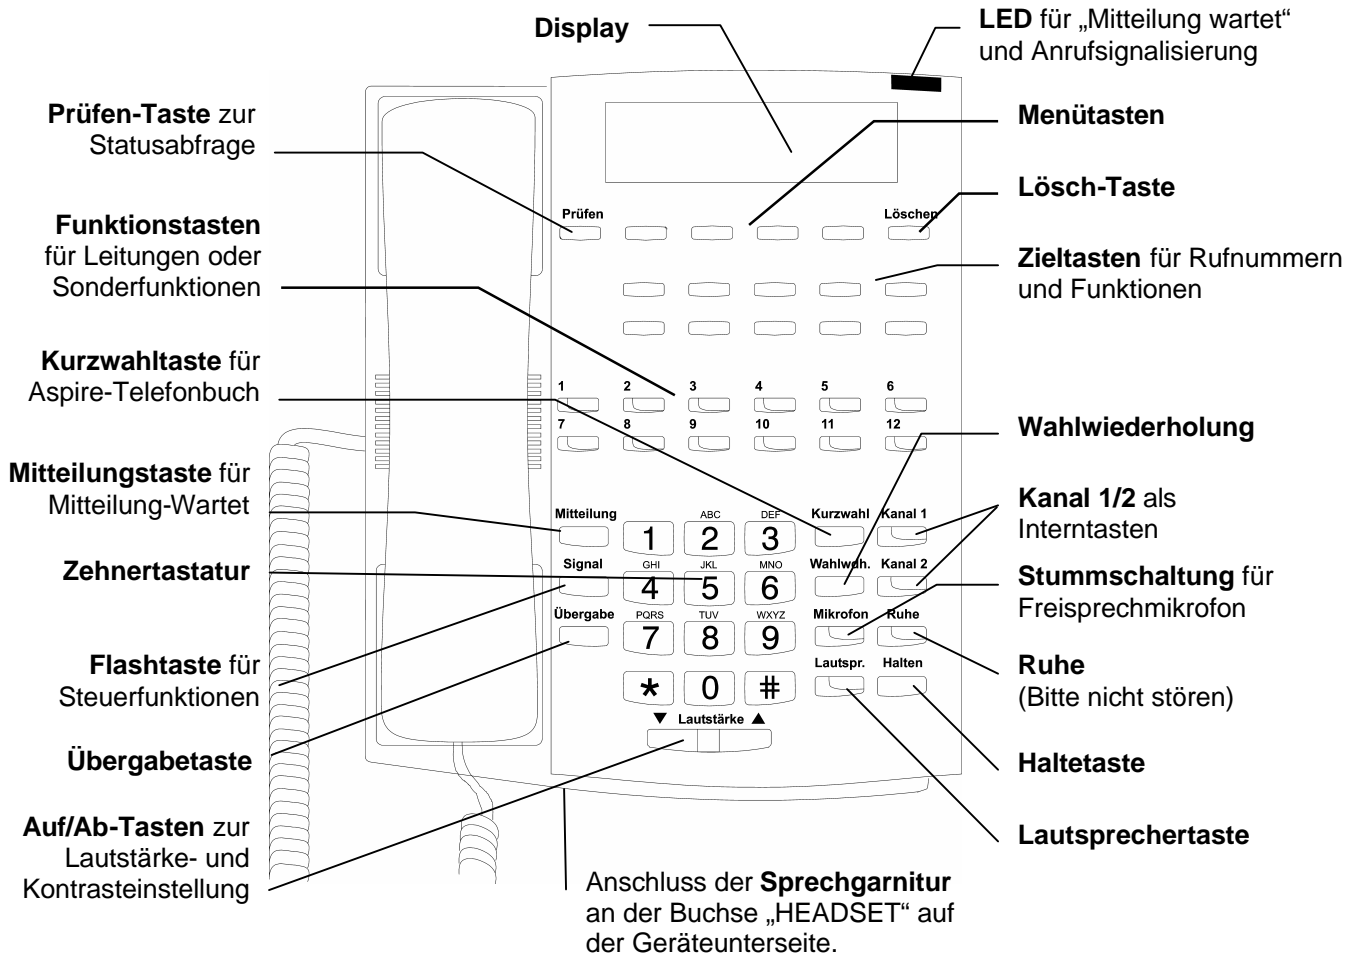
Display

LED für „Mitteilung wartet" und Anrufsignalisierung

Prüfen-Taste zur Statusabfrage

Menütasten

Lösch-Taste

Funktionstasten für Leitungen oder Sonderfunktionen

Zieltasten für Rufnummern und Funktionen

Kurzwahltaste für Aspire-Telefonbuch

Wahlwiederholung

Mitteilungstaste für Mitteilung-Wartet

Kanal 1/2 als Interntasten

Zehnertastatur

Stummschaltung für Freisprechmikrofon

Flashtaste für Steuerfunktionen

Ruhe (Bitte nicht stören)

Übergabetaste

Haltetaste

Auf/Ab-Tasten zur Lautstärke- und Kontrasteinstellung

Lautsprechertaste

Anschluss der Sprechgarnitur an der Buchse „HEADSET" auf der Geräteunterseite.

Prüfen
Löschen
1 2 3 4 5 6
7 8 9 10 11 12
Mitteilung
ABC DEF
1 2 3
Kurzwahl
Kanal 1
Signal
GHI JKL MNO
4 5 6
Wahlwdh.
Kanal 2
Übergabe
PQRS TUV WXYZ
7 8 9
Mikrofon
Ruhe
Lautspr.
Halten
* 0 #
▼ Lautstärke ▲